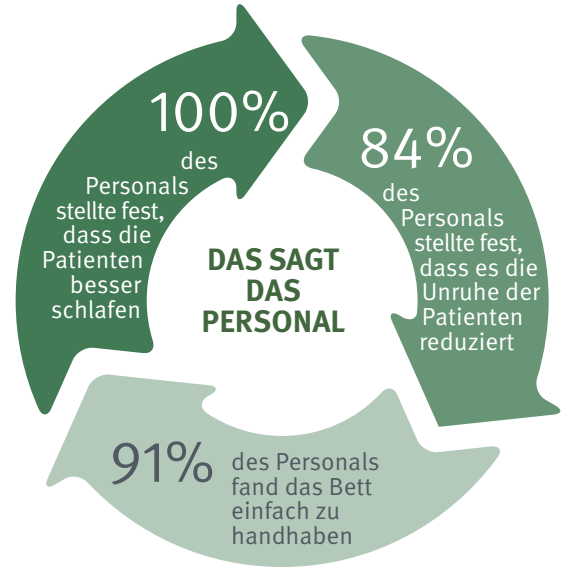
DAS SAGT DAS PERSONAL

100%
des Personals stellte fest, dass die Patienten besser schlafen

84%
des Personals stellte fest, dass es die Unruhe der Patienten reduziert

91%
des Personals fand das Bett einfach zu handhaben